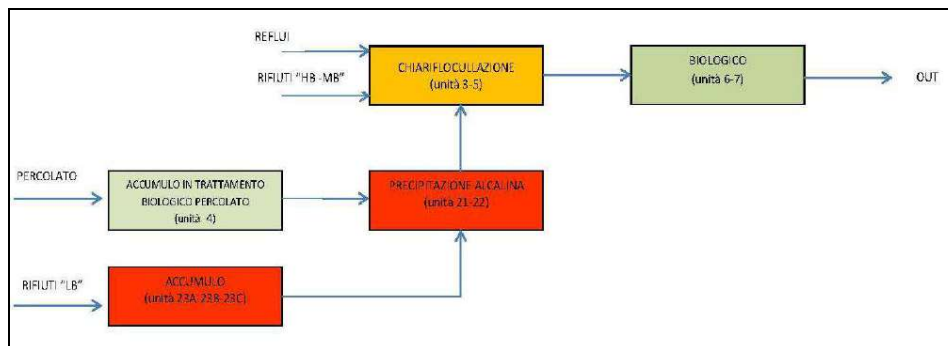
REFLUI

RIFIUTI "HB -MB"

CHIARIFLOCULLAZIONE
(unità 3-5)

BIOLOGICO
(unità 6-7)

OUT

PERCOLATO

ACCUMULO IN TRATTAMENTO BIOLOGICO PERCOLATO
(unità 4)

PRECIPITAZIONE ALCALINA
(unità 21-22)

RIFIUTI "LB"

ACCUMULO
(unità 23A-23B-23C)